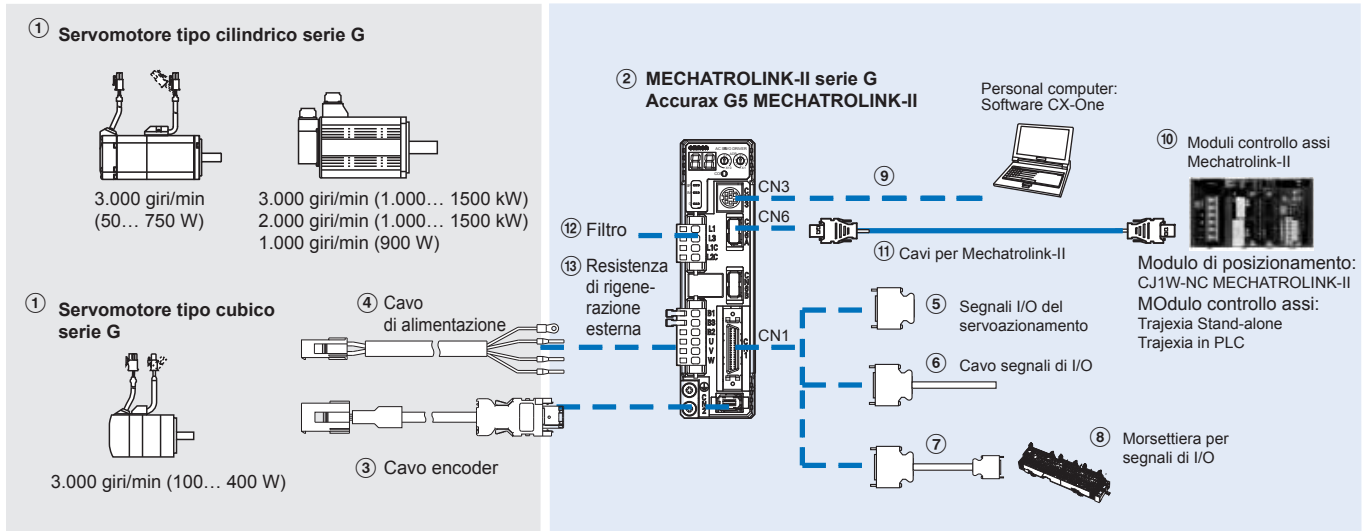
① Servomotore tipo cilindrico serie G

3.000 giri/min (50… 750 W)

3.000 giri/min (1.000… 1500 kW)
2.000 giri/min (1.000… 1500 kW)
1.000 giri/min (900 W)

① Servomotore tipo cubico serie G

3.000 giri/min (100… 400 W)

④ Cavo di alimentazione

③ Cavo encoder

② MECHATROLINK-II serie G Accurax G5 MECHATROLINK-II

⑫ Filtro

⑬ Resistenza di rigenerazione esterna

CN3

CN6

CN1

⑨

Personal computer: Software CX-One

⑪ Cavi per Mechatrolink-II

⑩ Moduli controllo assi Mechatrolink-II

Modulo di posizionamento:
CJ1W-NC MECHATROLINK-II
MOdulo controllo assi:
Trajexia Stand-alone
Trajexia in PLC

⑤ Segnali I/O del servoazionamento

⑥ Cavo segnali di I/O

⑦

⑧ Morsettiera per segnali di I/O